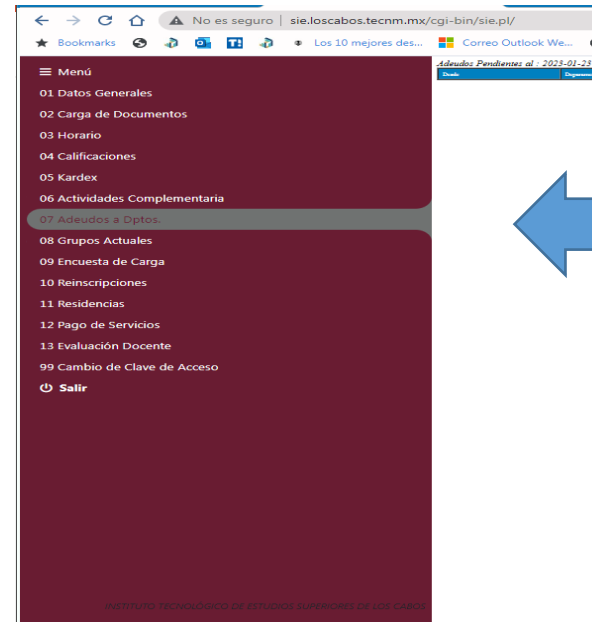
No es seguro | sie.loscabos.tecnm.mx/cgi-bin/sie.pl/

Bookmarks
Los 10 mejores des...
Correo Outlook We...

≡ Menú
01 Datos Generales
02 Carga de Documentos
03 Horario
04 Calificaciones
05 Kardex
06 Actividades Complementaria
07 Adeudos a Dptos.
08 Grupos Actuales
09 Encuesta de Carga
10 Reinscripciones
11 Residencias
12 Pago de Servicios
13 Evaluación Docente
99 Cambio de Clave de Acceso
Salir

Adeudos Pendientes al : 2023-01-23

| Desde | Departamento |
|---|---|

INSTITUTO TECNOLÓGICO DE ESTUDIOS SUPERIORES DE LOS CABOS